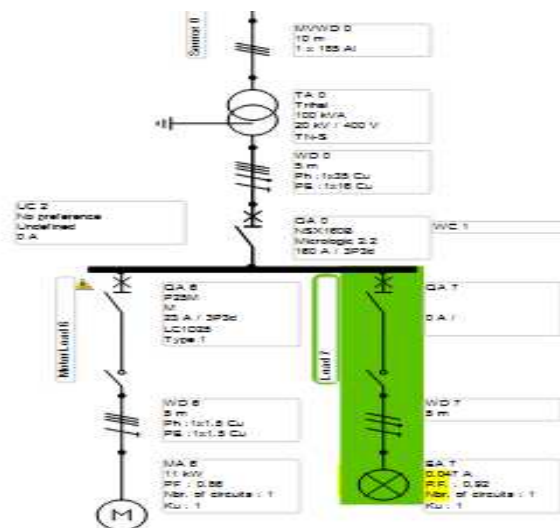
Source 0

MVWD 0
10 m
1 x 185 Al

TA 0
Trihal
100 kVA
20 kV / 400 V
TN-S

WD 0
5 m
Ph : 1x35 Cu
PE : 1x16 Cu

UC 2
No preference
Undefined
0 A

QA 0
NSX160B
Micrologic 2.2
160 A / 3P3d

WC 1

Motor Load 6

QA 6
P25M
M
33 A / 3P3d
LC1D25
Type 1

Load 7

QA 7

0 A /

WD 6
5 m
Ph : 1x1.5 Cu
PE : 1x1.5 Cu

WD 7
5 m

MA 6
11 kW
P.F. : 0.86
Nbr. of circuits : 1
Ku : 1

LA 7
0.047 A
P.F. : 0.92
Nbr. of circuits : 1
Ku : 1

M